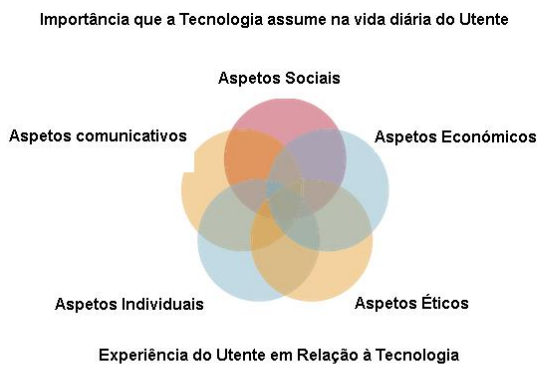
Importância que a Tecnologia assume na vida diária do Utente

Aspetos Sociais

Aspetos comunicativos

Aspetos Económicos

Aspetos Individuais

Aspetos Éticos

Experiência do Utente em Relação à Tecnologia